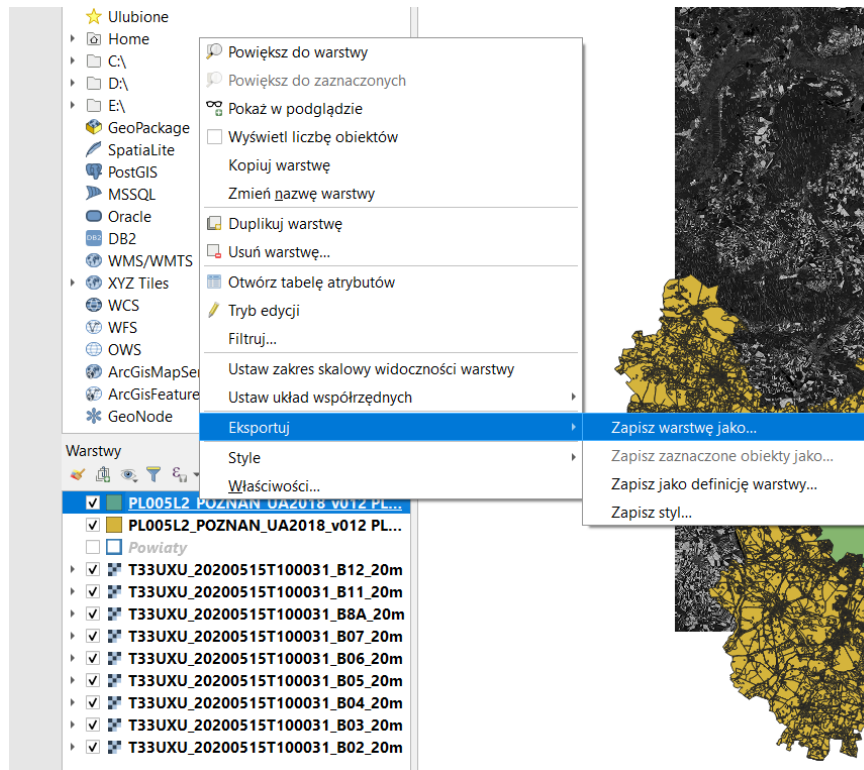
Ulubione
Home
C:\
D:\
E:\
GeoPackage
SpatiaLite
PostGIS
MSSQL
Oracle
DB2
WMS/WMTS
XYZ Tiles
WCS
WFS
OWS
ArcGisMapSer
ArcGisFeature
GeoNode

Powiększ do warstwy
Powiększ do zaznaczonych
Pokaż w podglądzie
Wyświetl liczbę obiektów
Kopiuj warstwę
Zmień nazwę warstwy
Duplikuj warstwę
Usuń warstwę...
Otwórz tabelę atrybutów
Tryb edycji
Filtruj...
Ustaw zakres skalowy widoczności warstwy
Ustaw układ współrzędnych
Eksportuj
Style
Właściwości...

Zapisz warstwę jako...
Zapisz zaznaczone obiekty jako...
Zapisz jako definicję warstwy...
Zapisz styl...

Warstwy
PL005L2_POZNAN_UA2018_v012 PL...
PL005L2_POZNAN_UA2018_v012 PL...
Powiaty
T33UXU_20200515T100031_B12_20m
T33UXU_20200515T100031_B11_20m
T33UXU_20200515T100031_B8A_20m
T33UXU_20200515T100031_B07_20m
T33UXU_20200515T100031_B06_20m
T33UXU_20200515T100031_B05_20m
T33UXU_20200515T100031_B04_20m
T33UXU_20200515T100031_B03_20m
T33UXU_20200515T100031_B02_20m